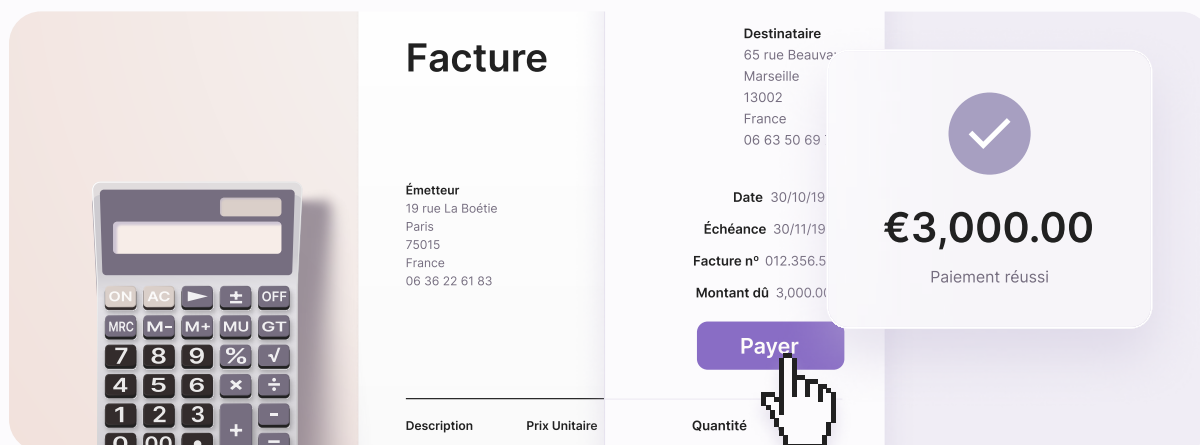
ON AC ► ± OFF
MRC M- M+ MU GT
7 8 9 % √
4 5 6 × ÷
1 2 3 -
0 00 . +

Facture

Émetteur
19 rue La Boétie
Paris
75015
France
06 36 22 61 83

Destinataire
65 rue Beauva
Marseille
13002
France
06 63 50 69

Date 30/10/19
Échéance 30/11/19
Facture nº 012.356.5
Montant dû 3,000.0

Payer

Description Prix Unitaire Quantité

€3,000.00
Paiement réussi